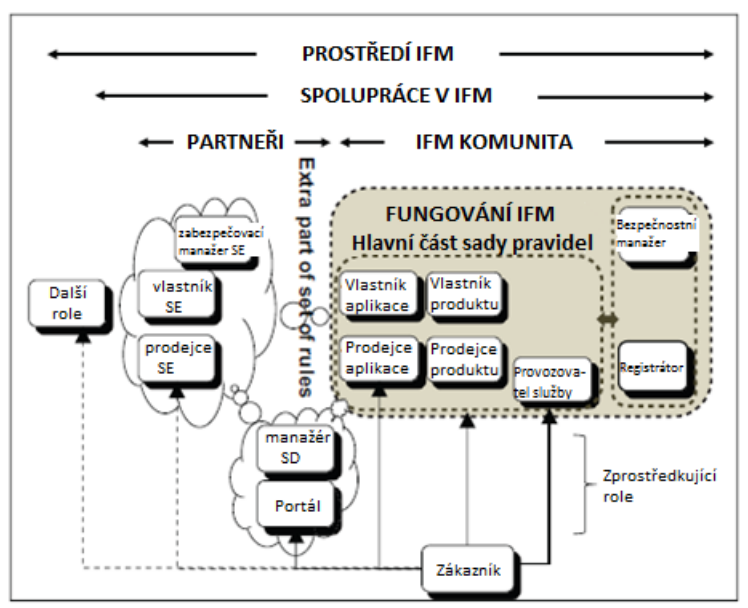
PROSTŘEDÍ IFM

SPOLUPRÁCE V IFM

PARTNEŘI

IFM KOMUNITA

Extra part of set of rules

FUNGOVÁNÍ IFM

Hlavní část sady pravidel

zabezpečovací manažer SE

vlastník SE

prodejce SE

Další role

Vlastník aplikace

Vlastník produktu

Prodejce aplikace

Prodejce produktu

Provozovatel služby

Bezpečnostní manažer

Registrátor

manažer SD

Portál

Zprostředkující role

Zákazník